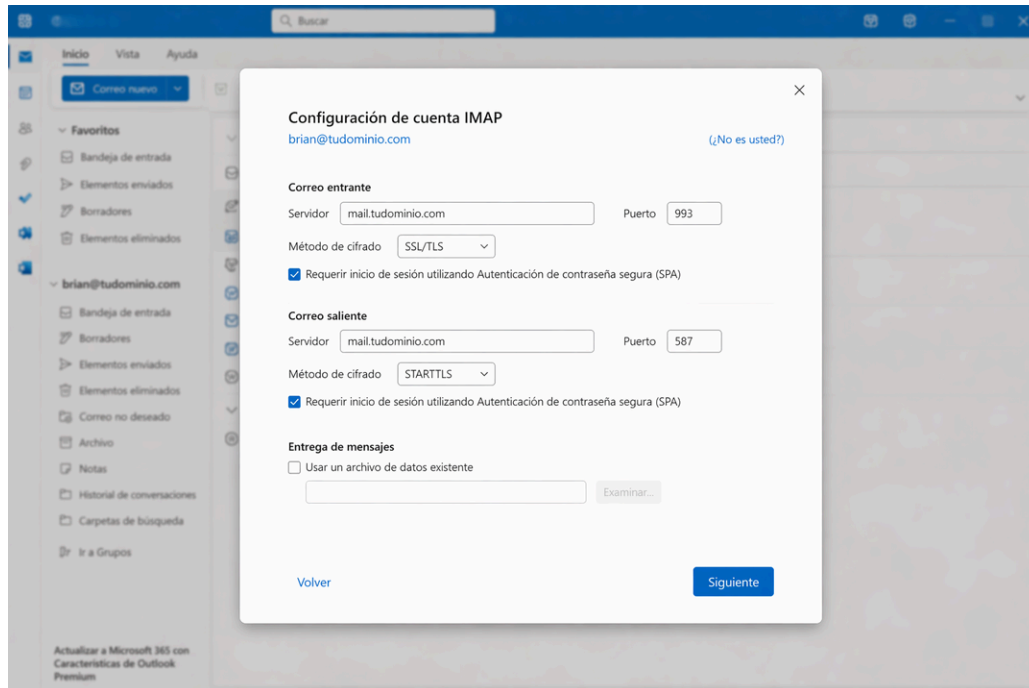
Buscar

Inicio Vista Ayuda

Correo nuevo

Favoritos
Bandeja de entrada
Elementos enviados
Borradores
Elementos eliminados

brian@tudominio.com
Bandeja de entrada
Borradores
Elementos enviados
Elementos eliminados
Correo no deseado
Archivo
Notas
Historial de conversaciones
Carpetas de búsqueda
Ir a Grupos

Actualizar a Microsoft 365 con Características de Outlook Premium

Configuración de cuenta IMAP
brian@tudominio.com
(¿No es usted?)

Correo entrante
Servidor mail.tudominio.com
Puerto 993
Método de cifrado SSL/TLS
Requerir inicio de sesión utilizando Autenticación de contraseña segura (SPA)

Correo saliente
Servidor mail.tudominio.com
Puerto 587
Método de cifrado STARTTLS
Requerir inicio de sesión utilizando Autenticación de contraseña segura (SPA)

Entrega de mensajes
Usar un archivo de datos existente
Examinar...

Volver
Siguiente